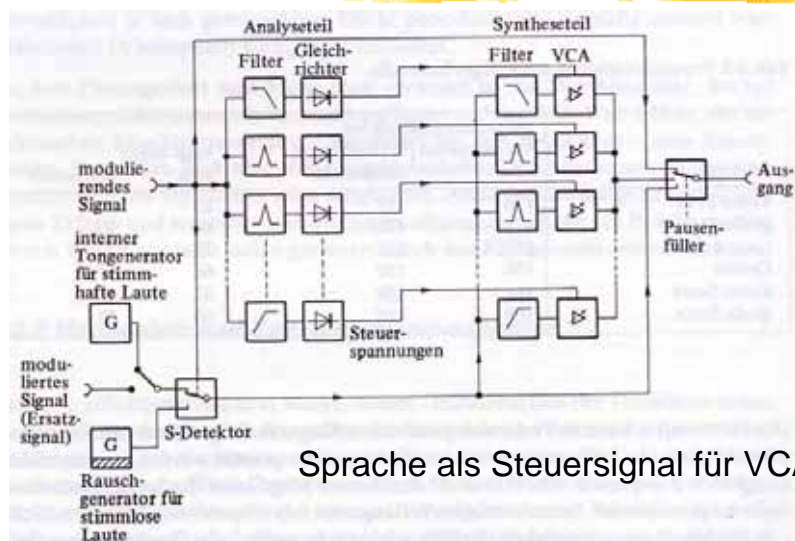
Analyseteil

Filter

Gleichrichter

Syntheseteil

Filter

VCA

modulierendes Signal

interner Tongenerator für stimmhafte Laute

G

moduliertes Signal (Ersatzsignal)

G

Rauschgenerator für stimmlose Laute

S-Detektor

Steuerspannungen

Ausgang

Pausenfüller

Sprache als Steuersignal für VC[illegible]